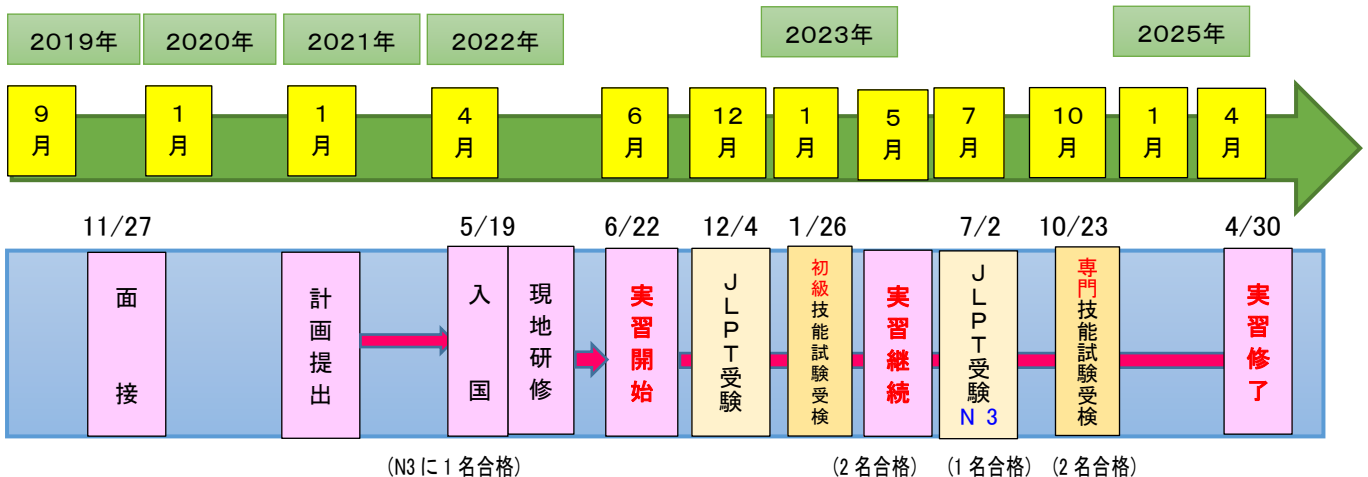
2019年 2020年 2021年 2022年 2023年 2025年

9月 1月 1月 4月 6月 12月 1月 5月 7月 10月 1月 4月

11/27 5/19 6/22 12/4 1/26 7/2 10/23 4/30

面接

計画提出

入国

現地研修

実習開始

JLPT受験

初級技能試験受検

実習継続

JLPT受験 N3

専門技能試験受検

実習修了

(N3に1名合格) (2名合格) (1名合格) (2名合格)